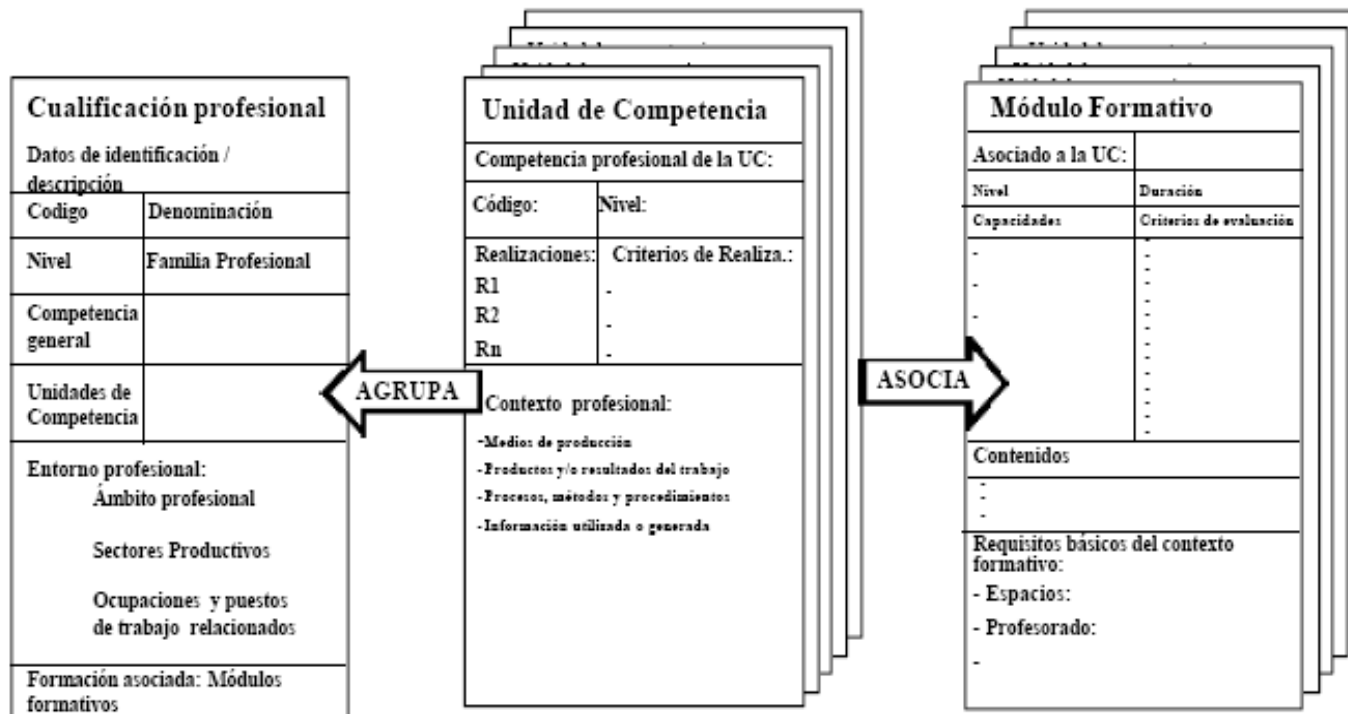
Cualificación profesional

Datos de identificación / descripción

| Codigo | Denominación |
|---|---|
| Nivel | Familia Profesional |
| Competencia general | |
| Unidades de Competencia | |

Entorno profesional:
Ámbito profesional

Sectores Productivos

Ocupaciones y puestos de trabajo relacionados

Formación asociada: Módulos formativos

AGRUPA

Unidad de Competencia

Competencia profesional de la UC:

| Código: | Nivel: |
|---|---|
| Realizaciones: R1 R2 Rn | Criterios de Realiza.: - - - |

Contexto profesional:
-Medios de producción
-Productos y/o resultados del trabajo
-Procesos, métodos y procedimientos
-Información utilizada o generada

ASOCIA

Módulo Formativo

Asociado a la UC:

| Nivel | Duración |
|---|---|
| Capacidades | Criterios de evaluación |
| - - - | - - - - - - - - - - - - - - |

Contenidos
-
-

Requisitos básicos del contexto formativo:
- Espacios:
- Profesorado:
-